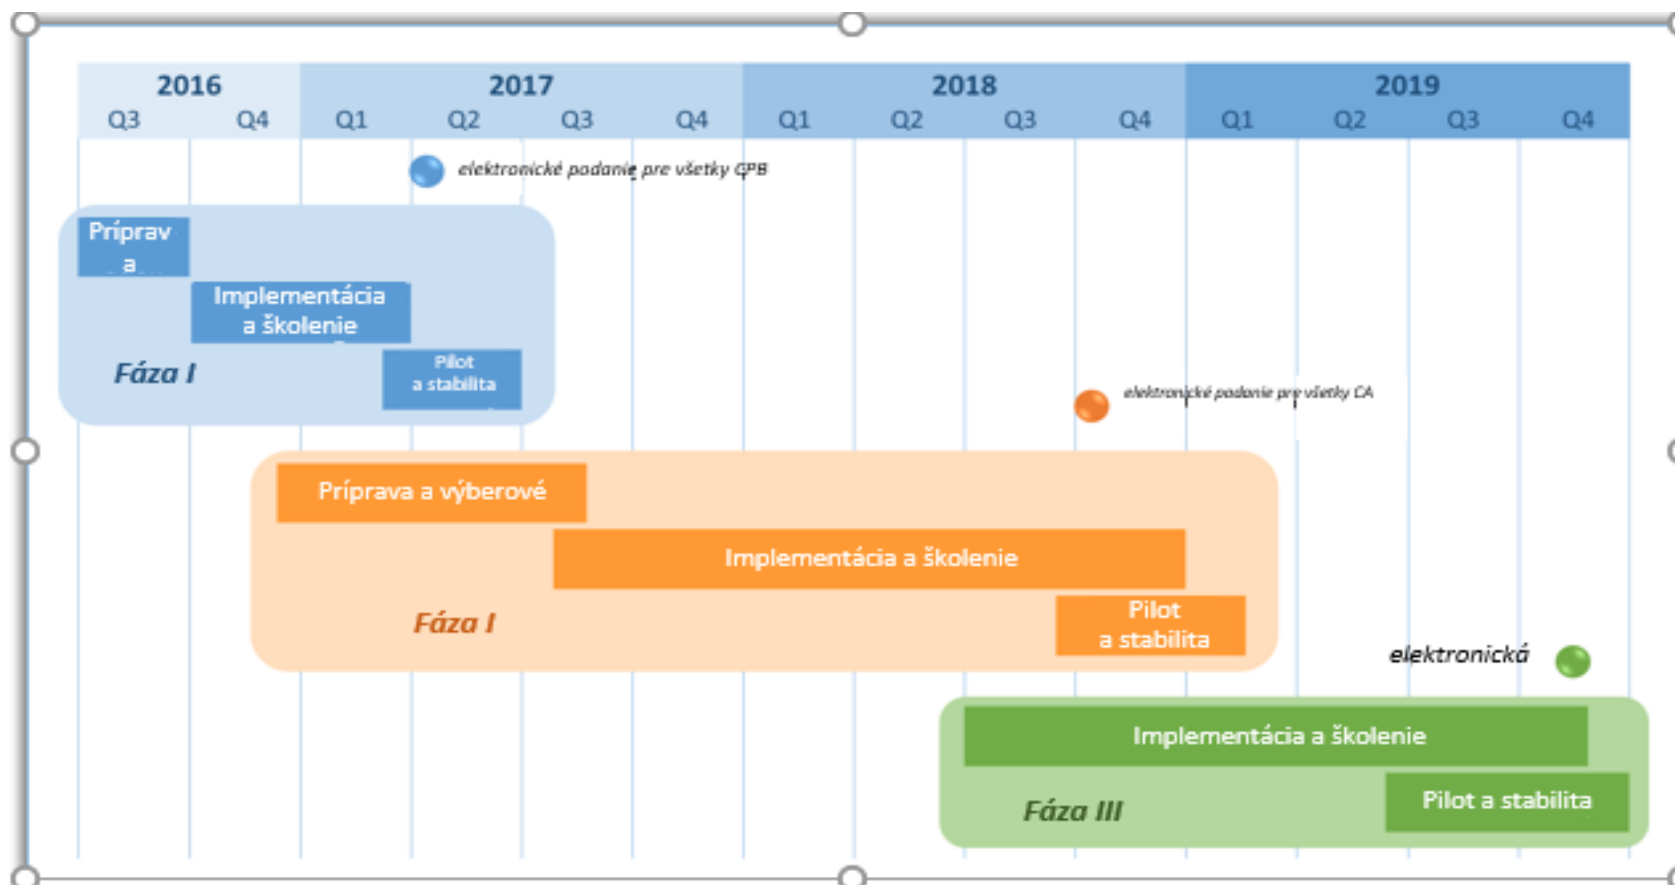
| 2016 | | 2017 | | | | 2018 | | | | 2019 | | | |
|---|---|---|---|---|---|---|---|---|---|---|---|---|---|
| Q3 | Q4 | Q1 | Q2 | Q3 | Q4 | Q1 | Q2 | Q3 | Q4 | Q1 | Q2 | Q3 | Q4 |

elektronické podanie pre všetky GPB

Príprav a

Implementácia a školenie

Fáza I

Pilot a stabilita

elektronické podanie pre všetky CA

Príprava a výberové

Implementácia a školenie

Fáza I

Pilot a stabilita

elektronická

Implementácia a školenie

Fáza III

Pilot a stabilita